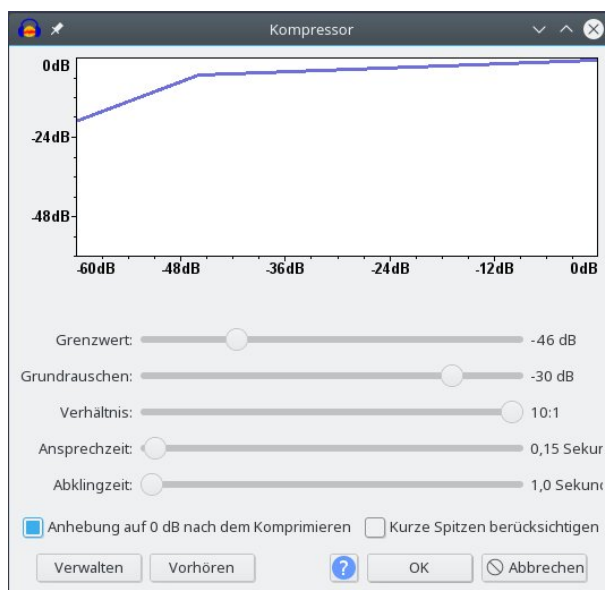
Kompressor

0dB
-24dB
-48dB
-60dB -48dB -36dB -24dB -12dB 0dB

Grenzwert: -46 dB
Grundrauschen: -30 dB
Verhältnis: 10:1
Ansprechzeit: 0,15 Sekur
Abklingzeit: 1,0 Sekun

Anhebung auf 0 dB nach dem Komprimieren
Kurze Spitzen berücksichtigen

Verwalten
Vorhören
?
OK
Abbrechen